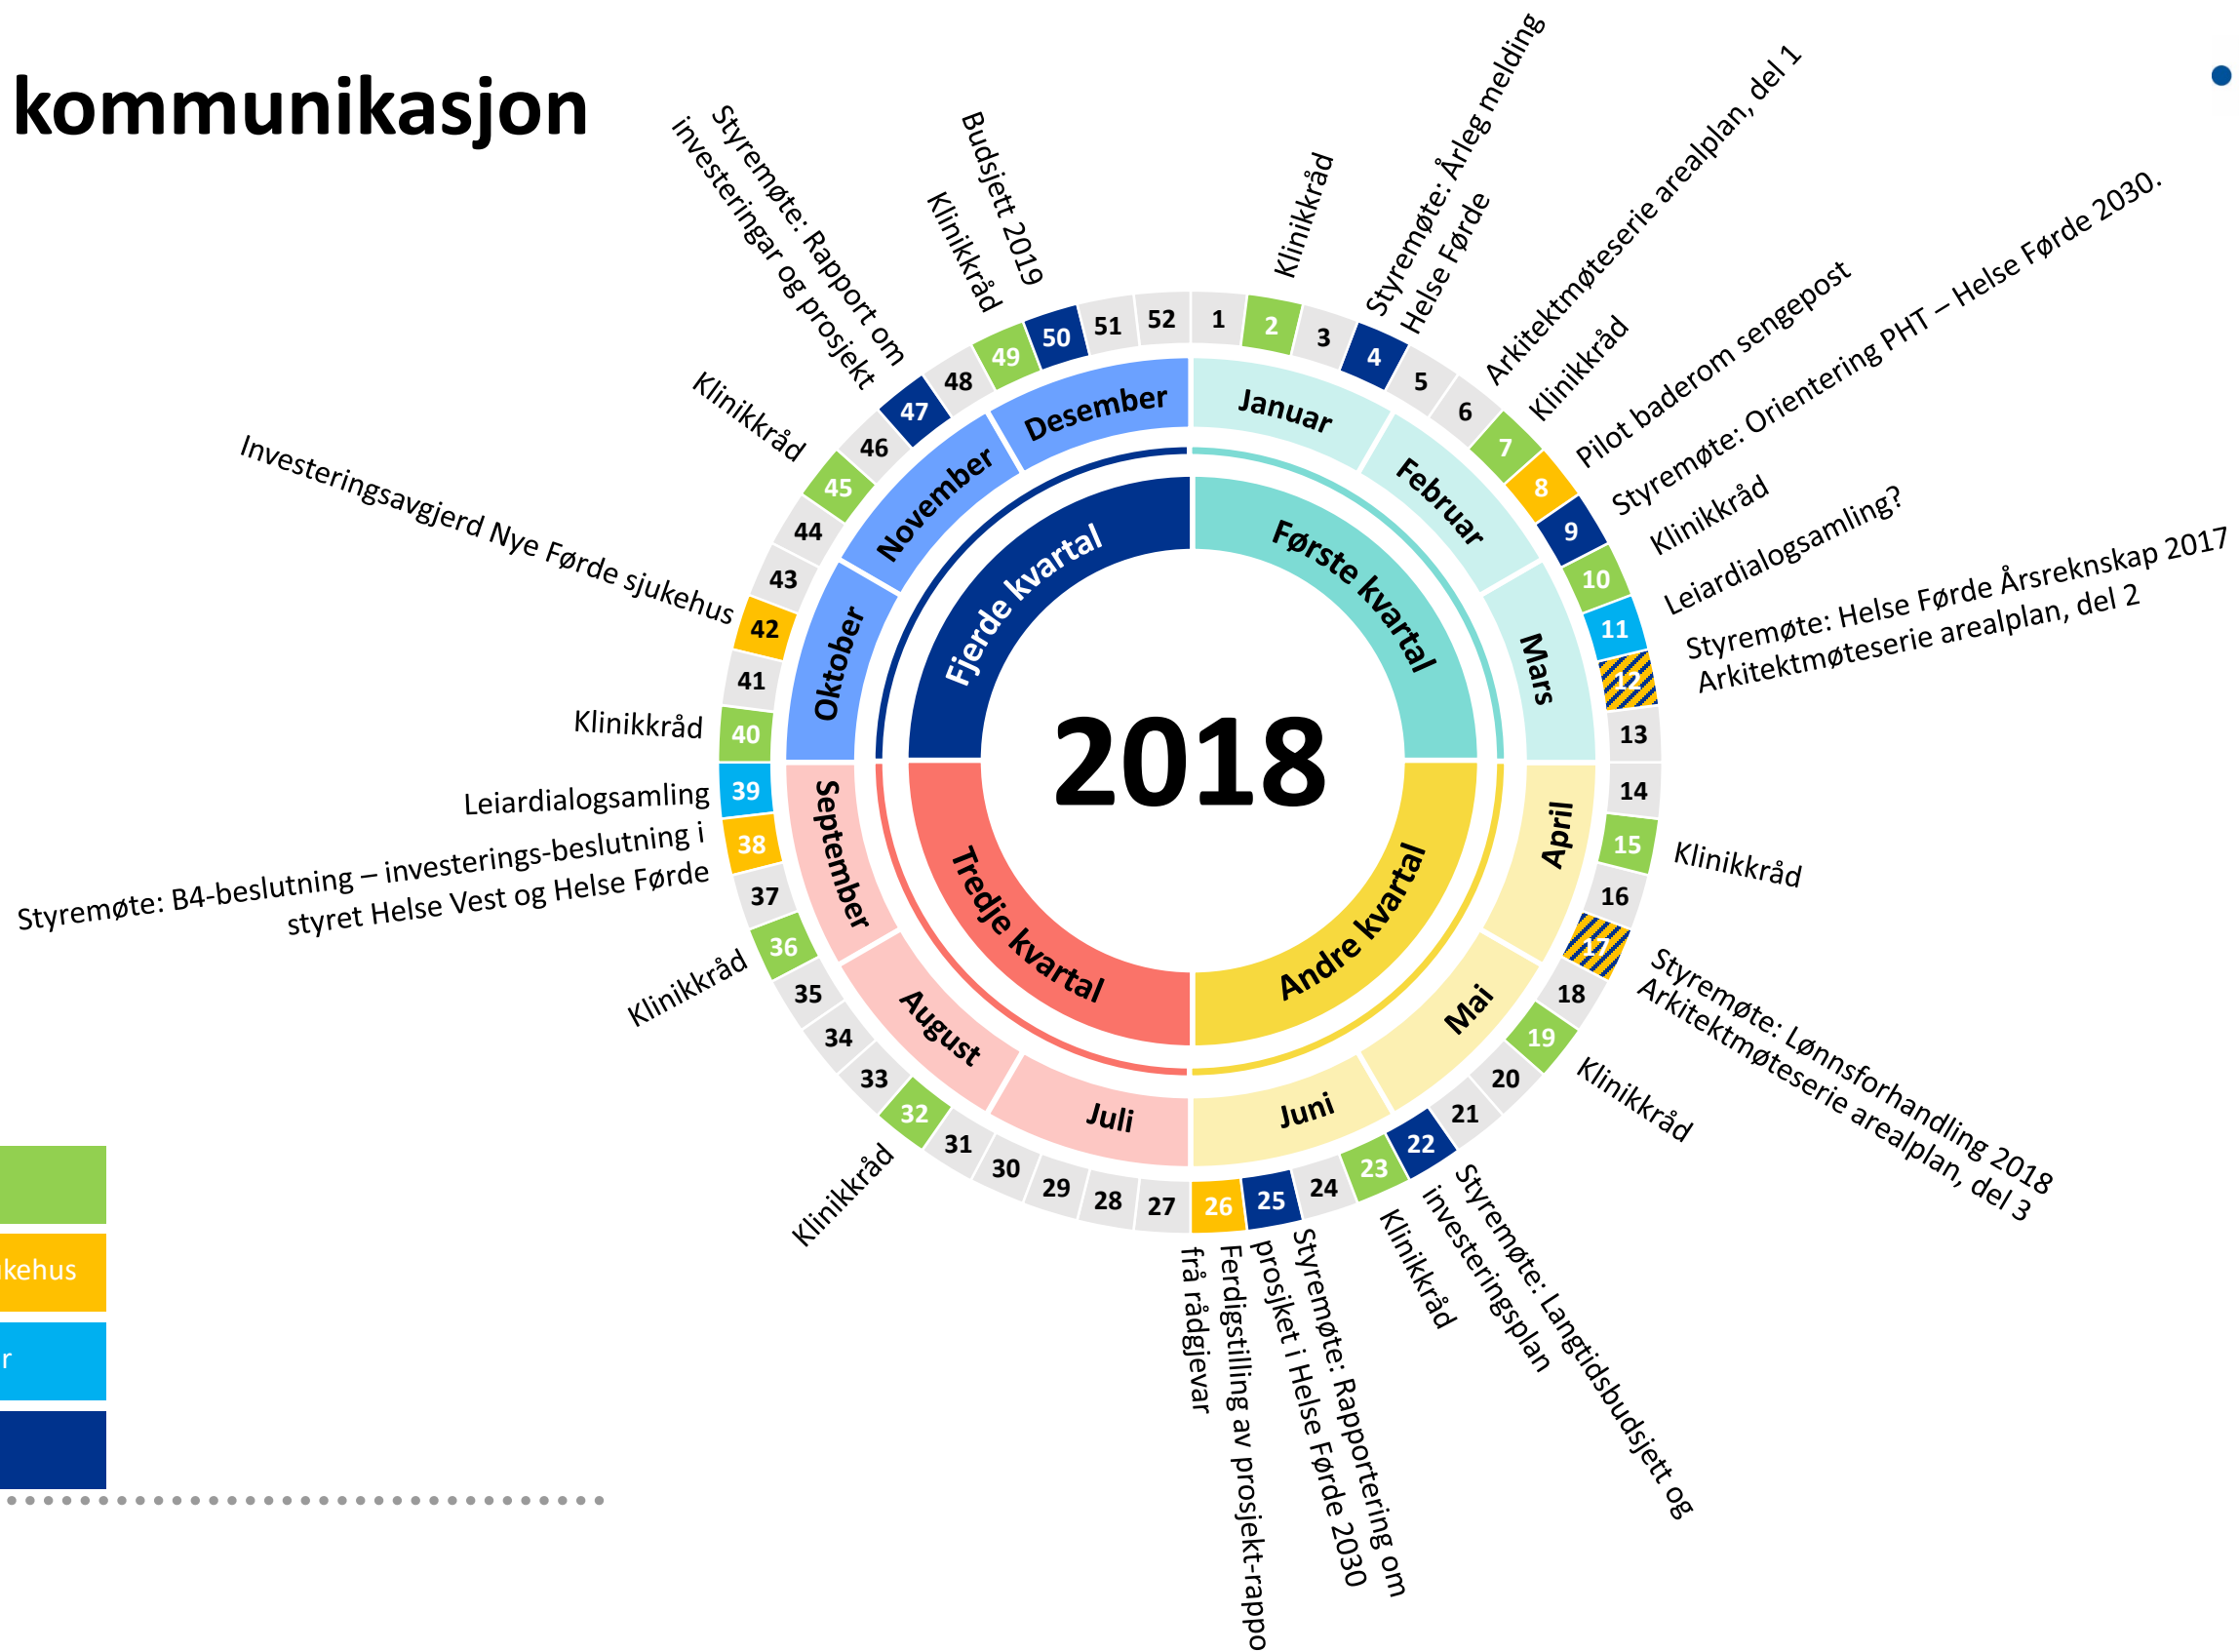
kommunikasjon

2018

Første kvartal
Andre kvartal
Tredje kvartal
Fjerde kvartal

Januar
Februar
Mars
April
Mai
Juni
Juli
August
September
Oktober
November
Desember

1 2 3 4 5 6 7 8 9 10 11 12 13 14 15 16 17 18 19 20 21 22 23 24 25 26 27 28 29 30 31 32 33 34 35 36 37 38 39 40 41 42 43 44 45 46 47 48 49 50 51 52

Klinikkråd
Styremøte: Årleg melding Helse Førde
Arkitektmøteserie arealplan, del 1
Klinikkråd
Pilot baderom sengepost
Styremøte: Orientering PHT – Helse Førde 2030.
Klinikkråd
Leiardialogsamling?
Styremøte: Helse Førde Årsrekenskap 2017
Arkitektmøteserie arealplan, del 2
Klinikkråd
Styremøte: Lønnsforhandling 2018
Arkitektmøteserie arealplan, del 3
Klinikkråd
Styremøte: Langtidsbudsjett og investeringsplan
Klinikkråd
Styremøte: Rapportering om prosjektet i Helse Førde 2030
Ferdigstilling av prosjekt-rappo
frå rådgjevar
Klinikkråd
Klinikkråd
Styremøte: B4-beslutning – investerings-beslutning i styret Helse Vest og Helse Førde
Leiardialogsamling
Klinikkråd
Investeringsavgjerd Nye Førde sjukehus
Klinikkråd
Styremøte: Rapport om investeringar og prosjekt
Klinikkråd
Budsjett 2019

ikehus
r